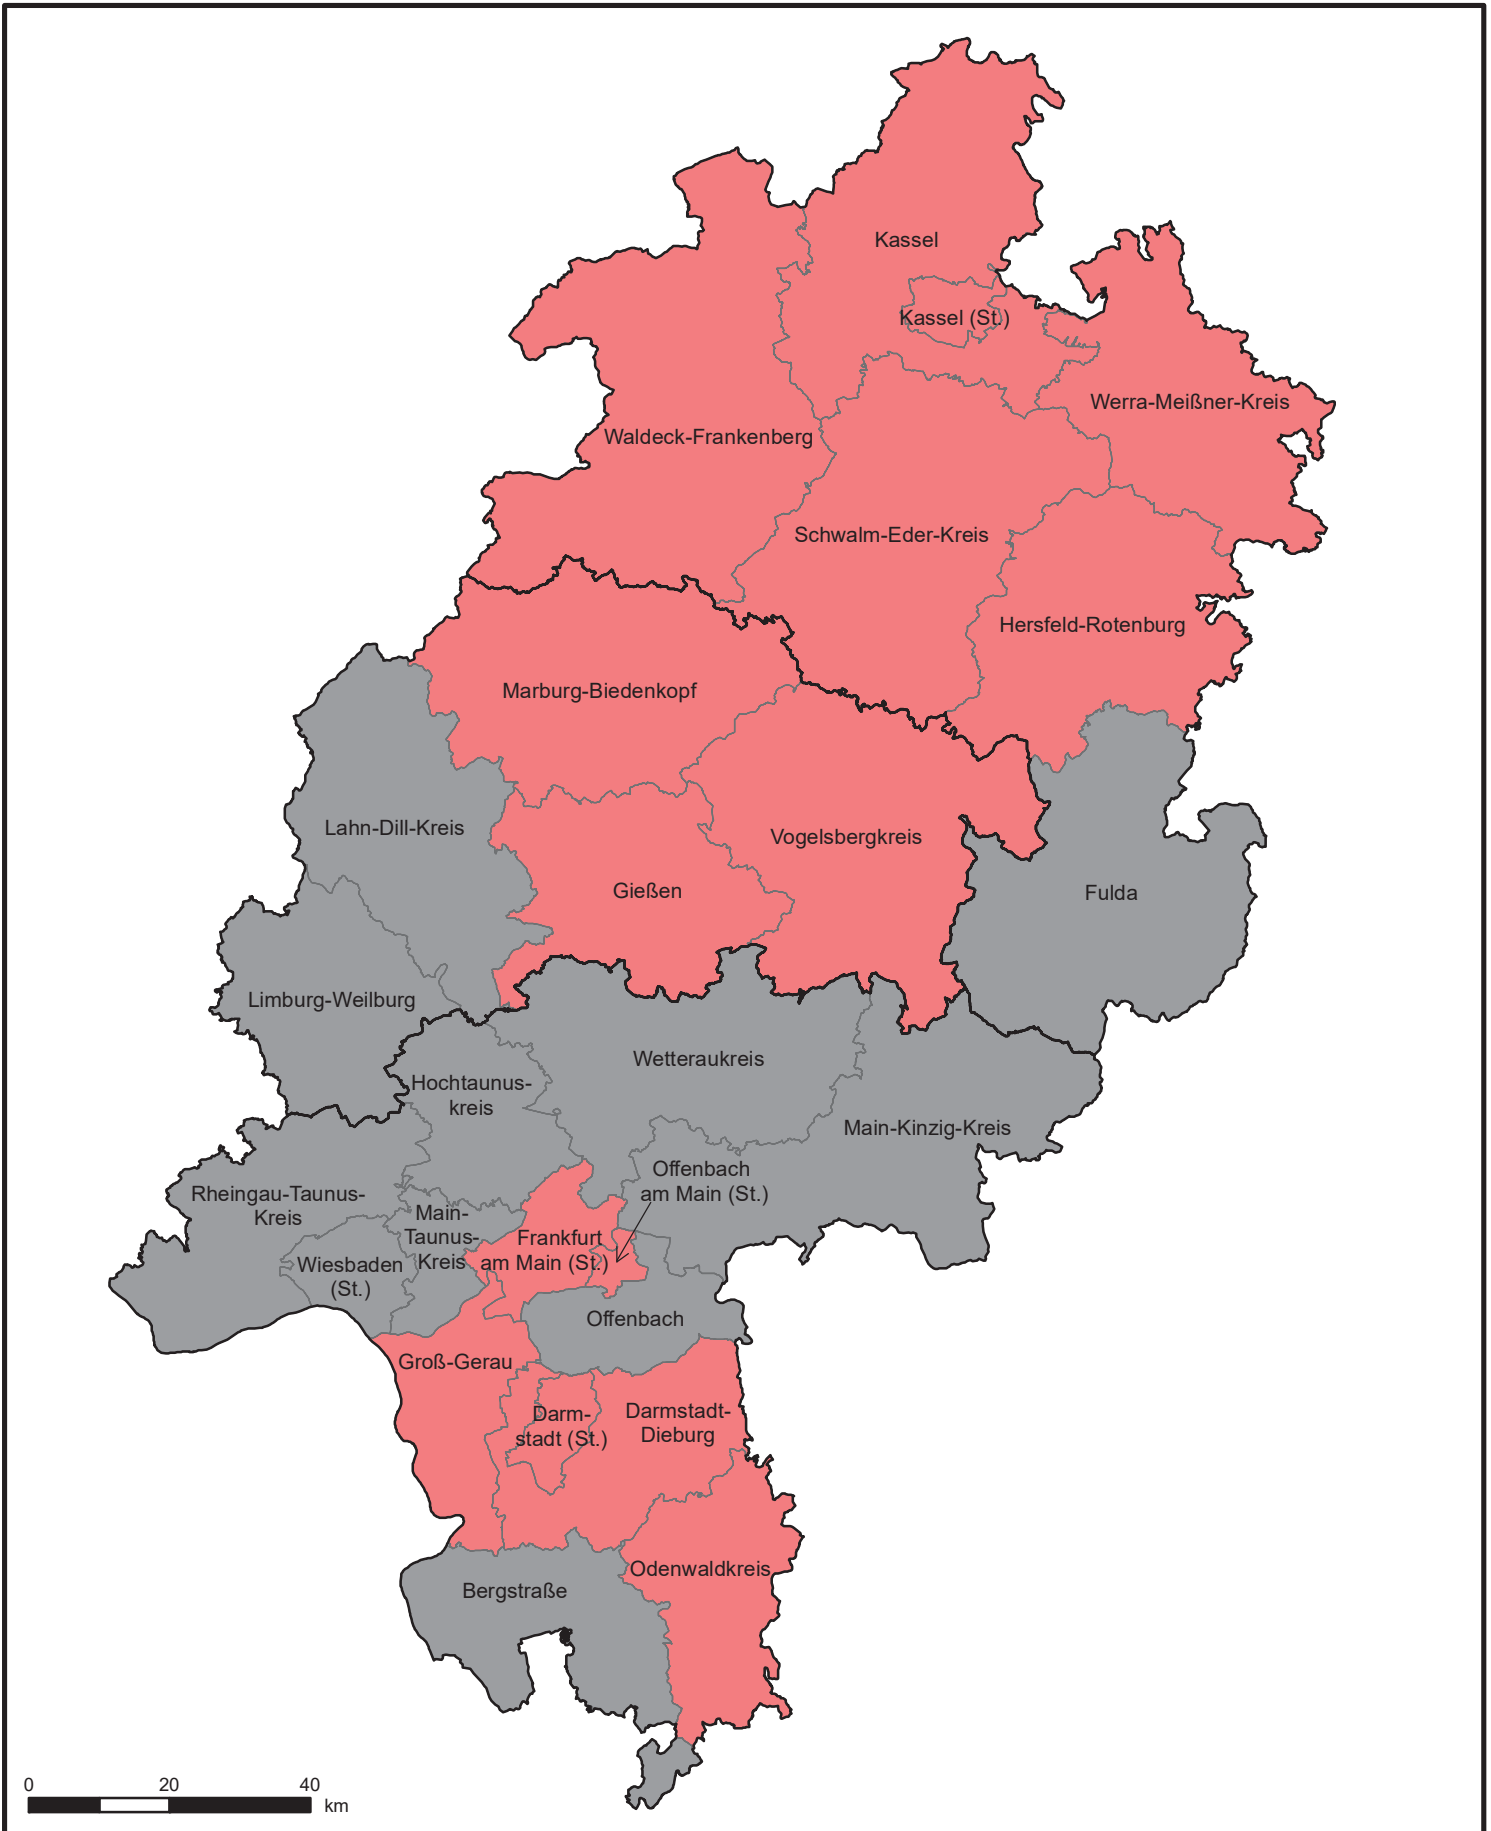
Kassel

Kassel (St.)

Werra-Meißner-Kreis

Waldeck-Frankenberg

Schwalm-Eder-Kreis

Hersfeld-Rotenburg

Marburg-Biedenkopf

Lahn-Dill-Kreis

Vogelsbergkreis

Gießen

Fulda

Limburg-Weilburg

Wetteraukreis

Hochtaunus-kreis

Main-Kinzig-Kreis

Offenbach am Main (St.)

Rheingau-Taunus-Kreis

Main-Taunus-Kreis

Frankfurt am Main (St.)

Wiesbaden (St.)

Offenbach

Groß-Gerau

Darm-stadt (St.)

Darmstadt-Dieburg

Odenwaldkreis

Bergstraße

0 20 40 km